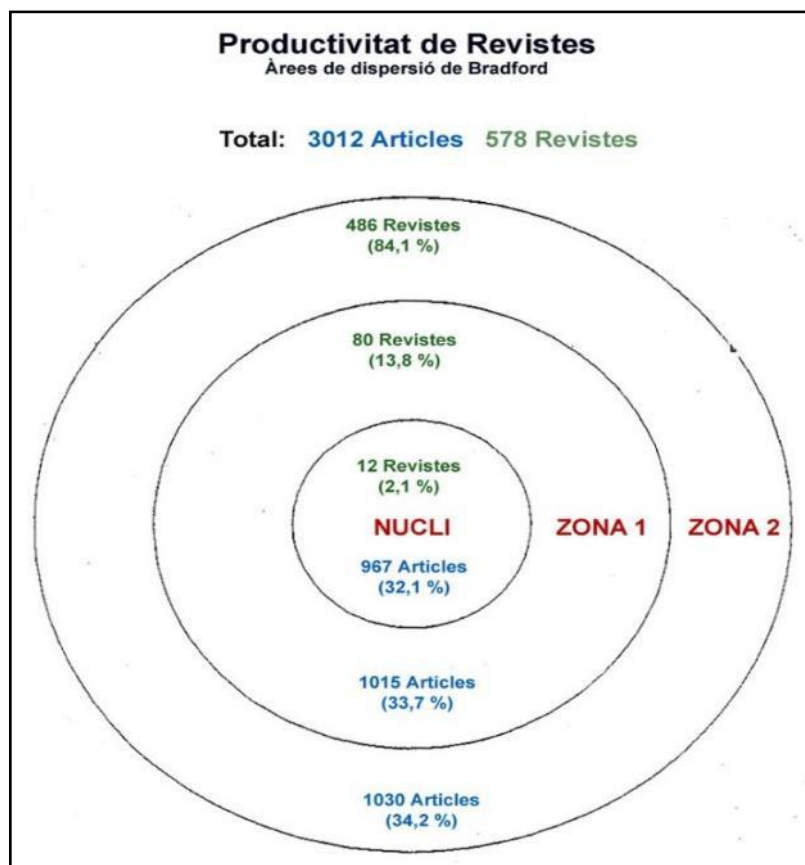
Productivitat de Revistes
Àrees de dispersió de Bradford

Total: 3012 Articles 578 Revistes

486 Revistes
(84,1 %)

80 Revistes
(13,8 %)

12 Revistes
(2,1 %)

NUCLI ZONA 1 ZONA 2

967 Articles
(32,1 %)

1015 Articles
(33,7 %)

1030 Articles
(34,2 %)